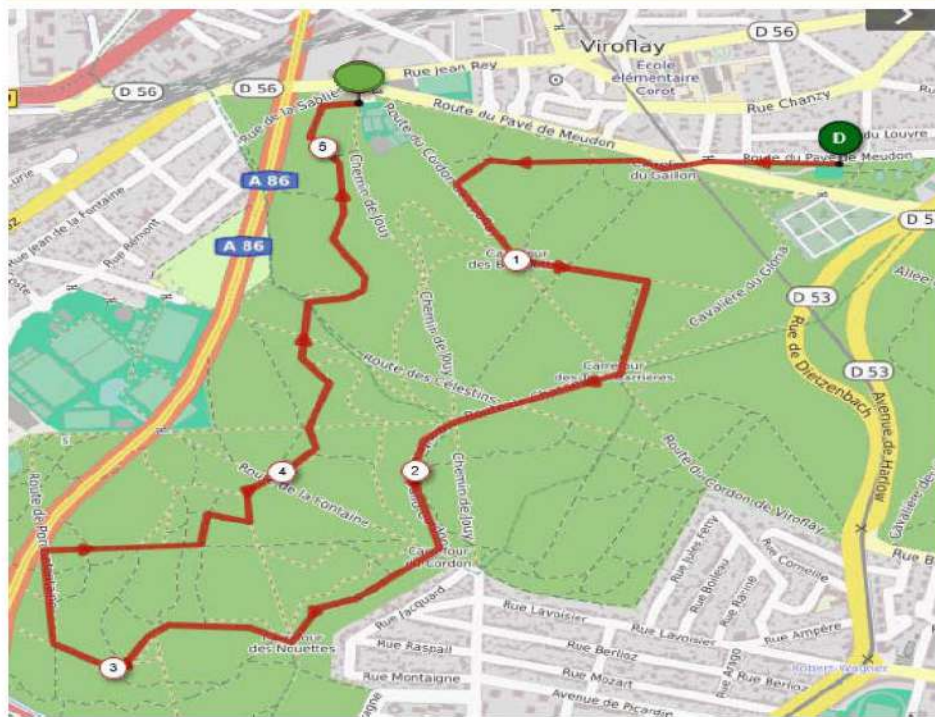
Viroflay
D 56
Ecole élémentaire Corot
Rue Jean Rey
D 56
D 56
Rue Chanzy
D
du Louvre
Route du Pavé de Meudon
Route du Pavé de Meudon
Rue de la Sablie
Route du Cordon
Carrefour du Gallon
5
A 86
A 86
Chemin de Jouy
Rue Jean de la Fontaine
Rue Rémont
Carrefour des B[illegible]
1
Cavalière du Glona
D 53
D 53
Chemin de Jouy
Route des Célestins
Carrefour des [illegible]rrières
Rue de Dietzenbach
Avenue de Harlow
4
2
Route de la Fontaine
Route du Cordon de Viroflay
Chemin de Jouy
Carrefour du Cordon
Route de Por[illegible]
Rue Jules Ferry
Rue Boileau
Rue Racine
Rue Corneille
Rue B
Rue Jacquard
Rue Lavoisier
Rue Lavoisier
Rue Ampère
Carrefour des Nouettes
Rue Raspail
Rue Berlioz
Rue Berlioz
Rue Mozart
3
Rue Montaigne
Avenue de Picardie